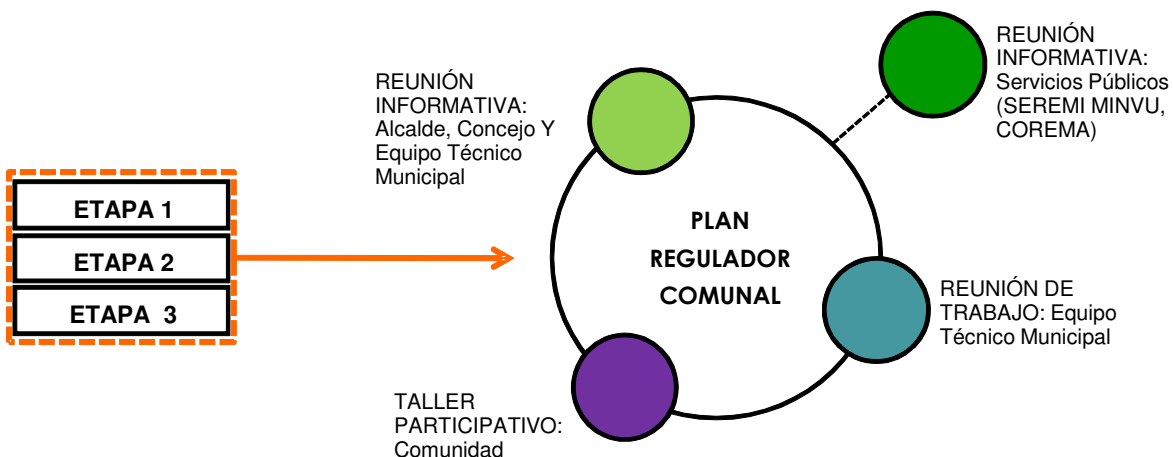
ETAPA 1

ETAPA 2

ETAPA 3

REUNIÓN INFORMATIVA: Alcalde, Concejo Y Equipo Técnico Municipal

REUNIÓN INFORMATIVA: Servicios Públicos (SEREMI MINVU, COREMA)

PLAN REGULADOR COMUNAL

REUNIÓN DE TRABAJO: Equipo Técnico Municipal

TALLER PARTICIPATIVO: Comunidad